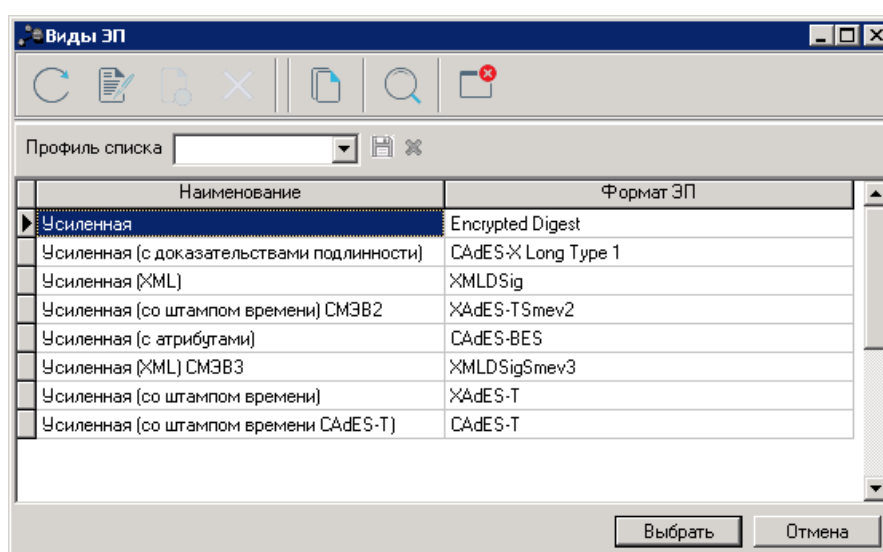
Виды ЭП

Профиль списка

| Наименование | Формат ЭП |
|---|---|
| Усиленная | Encrypted Digest |
| Усиленная (с доказательствами подлинности) | CAdES-X Long Type 1 |
| Усиленная (XML) | XMLDSig |
| Усиленная (со штампом времени) СМЭВ2 | XAdES-TSmev2 |
| Усиленная (с атрибутами) | CAdES-BES |
| Усиленная (XML) СМЭВ3 | XMLDSigSmev3 |
| Усиленная (со штампом времени) | XAdES-T |
| Усиленная (со штампом времени CAdES-T) | CAdES-T |

Выбрать
Отмена